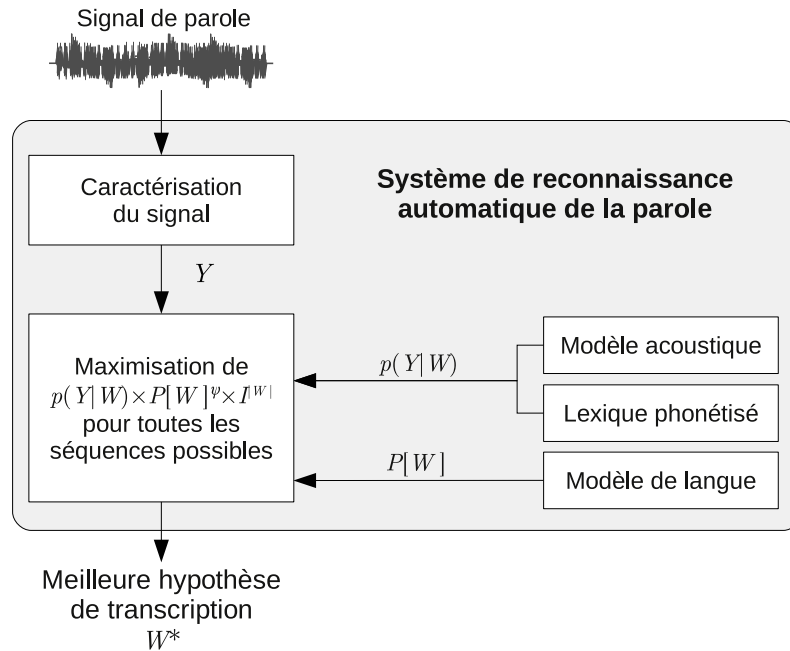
Signal de parole

Système de reconnaissance automatique de la parole

Caractérisation du signal

$Y$

Maximisation de $p(Y|W) \times P[W]^{\psi} \times I^{|W|}$ pour toutes les séquences possibles

$p(Y|W)$

Modèle acoustique

Lexique phonétisé

$P[W]$

Modèle de langue

Meilleure hypothèse de transcription $W*$